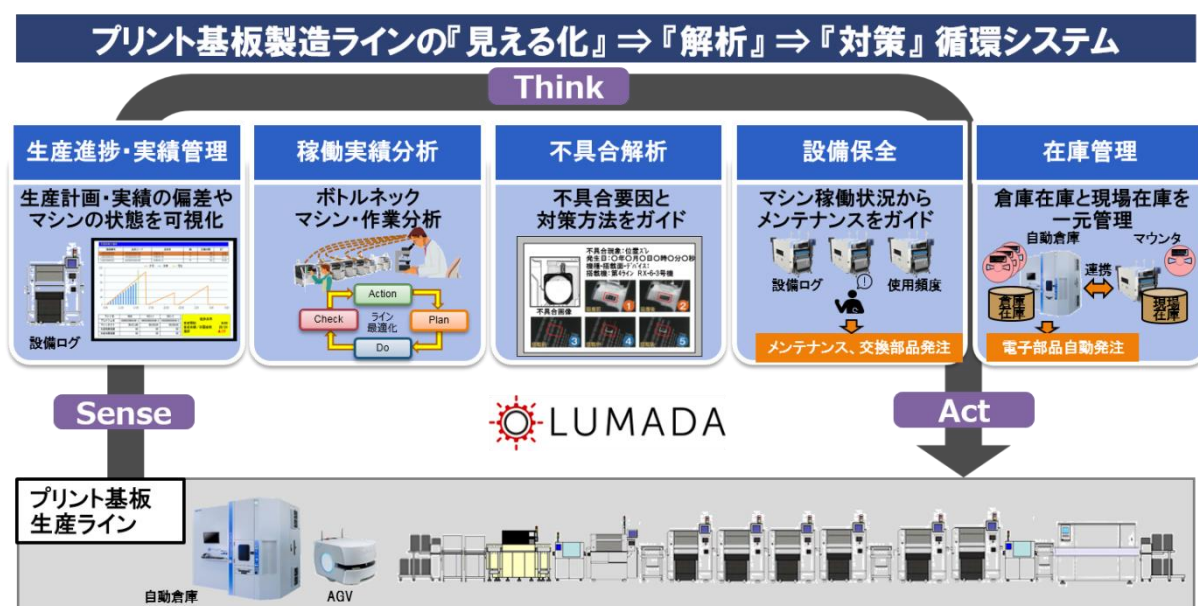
プリント基板製造ラインの『見える化』⇒『解析』⇒『対策』循環システム

Think

生産進捗・実績管理
生産計画・実績の偏差やマシンの状態を可視化
設備ログ

稼働実績分析
ボトルネックマシン・作業分析
Action
Check
ライン最適化
Plan
Do

不具合解析
不具合要因と対策方法をガイド
不具合画像
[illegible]
1 2 3 4 5

設備保全
マシン稼働状況からメンテナンスをガイド
設備ログ
使用頻度
メンテナンス、交換部品発注

在庫管理
倉庫在庫と現場在庫を一元管理
自動倉庫
マウンタ
連携
倉庫在庫
現場在庫
電子部品自動発注

Sense
LUMADA
Act

プリント基板生産ライン
自動倉庫
AGV